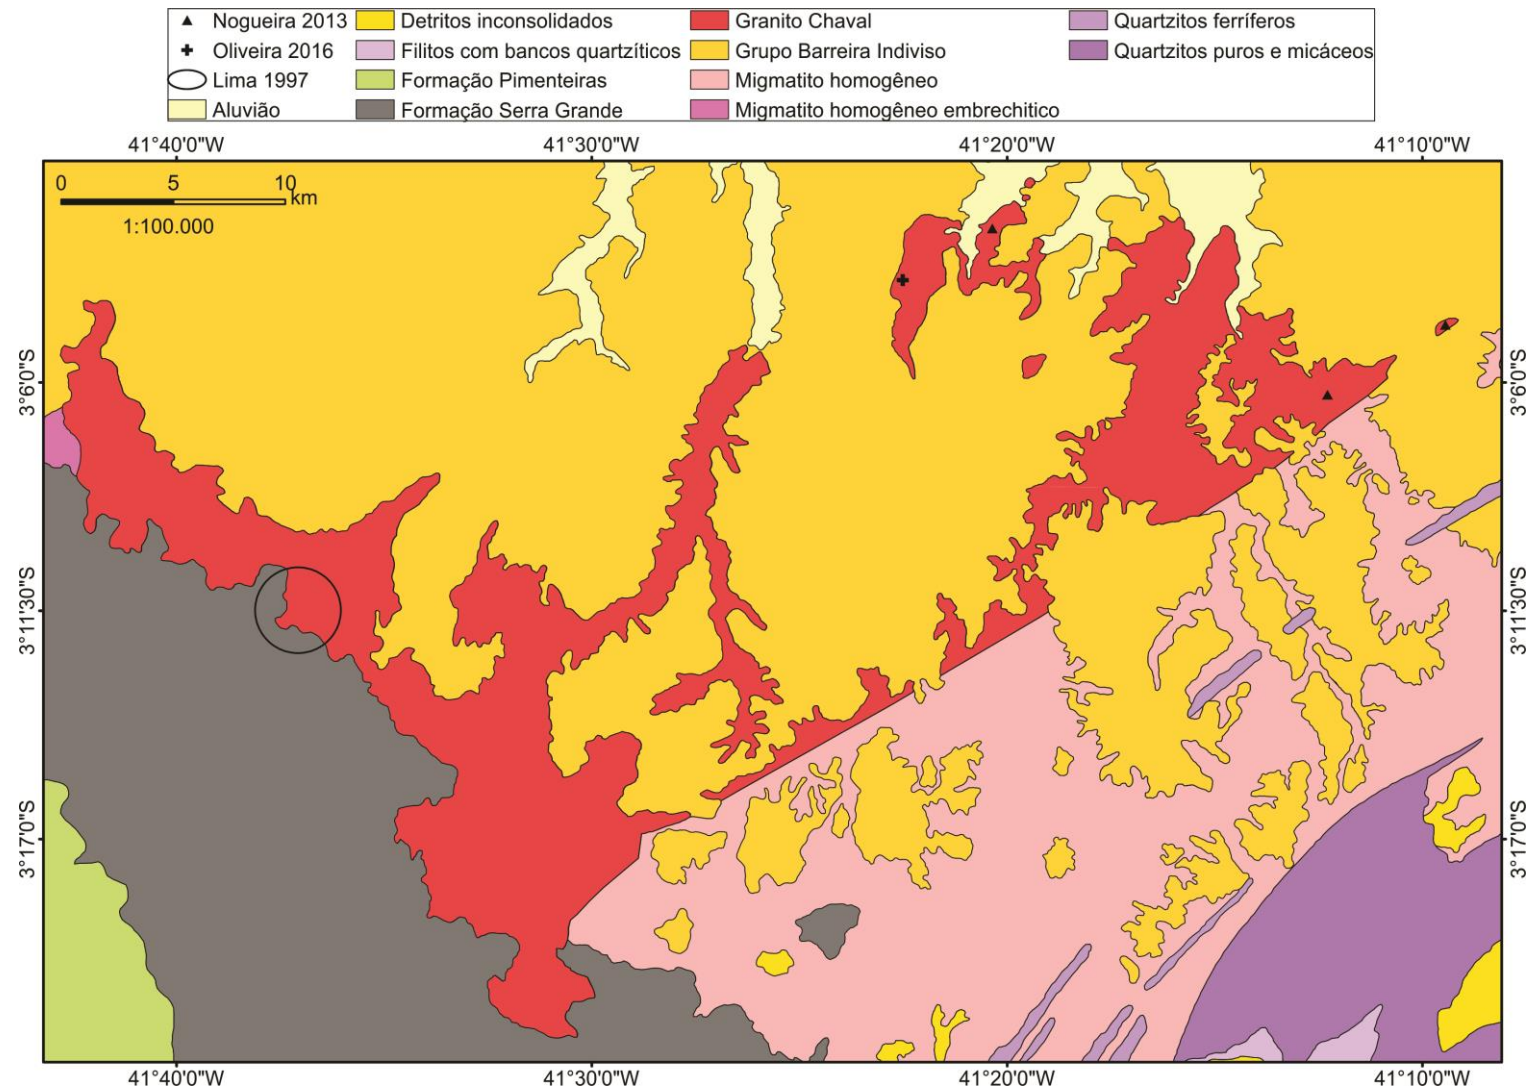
Nogueira 2013
Oliveira 2016
Lima 1997
Aluvião
Detritos inconsolidados
Filitos com bancos quartzíticos
Formação Pimenteiras
Formação Serra Grande
Granito Chaval
Grupo Barreira Indiviso
Migmatito homogêneo
Migmatito homogêneo embrechitico
Quartzitos ferríferos
Quartzitos puros e micáceos

41°40'0"W
41°30'0"W
41°20'0"W
41°10'0"W

0 5 10 km
1:100.000

3°6'0"S
3°11'30"S
3°17'0"S
3°6'0"S
3°11'30"S
3°17'0"S

41°40'0"W
41°30'0"W
41°20'0"W
41°10'0"W